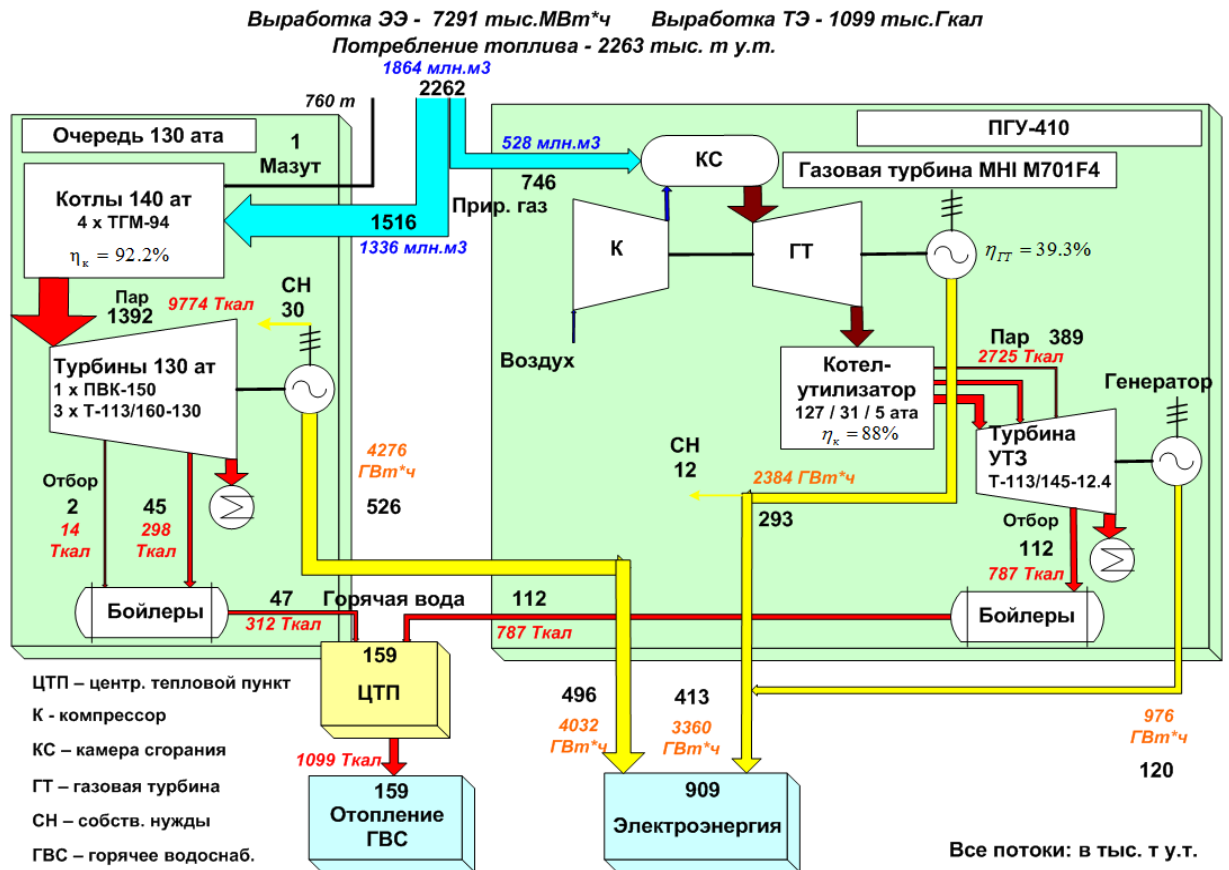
Выработка ЭЭ - 7291 тыс.МВт*ч Выработка ТЭ - 1099 тыс.Гкал
Потребление топлива - 2263 тыс. т у.т.

1864 млн.м3
760 т
2262

Очередь 130 ата
1
Мазут

ПГУ-410

528 млн.м3
КС
746
Газовая турбина MHI M701F4

Котлы 140 ат
4 х ТГМ-94
$\eta_к = 92.2\%$

1516
Прир. газ
1336 млн.м3

К
ГТ
$\eta_{ГТ} = 39.3\%$

Пар
1392
9774 Ткал
СН
30

Турбины 130 ат
1 х ПВК-150
3 х Т-113/160-130

Воздух

Котел-утилизатор
127 / 31 / 5 ата
$\eta_к = 88\%$

Пар 389
2725 Ткал
Генератор

Турбина УТЗ
Т-113/145-12.4

4276 ГВт*ч
526

СН
12
2384 ГВт*ч
293

Отбор
2
14 Ткал
45
298 Ткал

Отбор
112
787 Ткал

Бойлеры
47
312 Ткал
Горячая вода
112
787 Ткал
Бойлеры

159
ЦТП

ЦТП – центр. тепловой пункт
К - компрессор
КС – камера сгорания
ГТ – газовая турбина
СН – собств. нужды
ГВС – горячее водоснаб.

496
4032 ГВт*ч
413
3360 ГВт*ч
976 ГВт*ч
120

1099 Ткал
159
Отопление
ГВС

909
Электроэнергия

Все потоки: в тыс. т у.т.